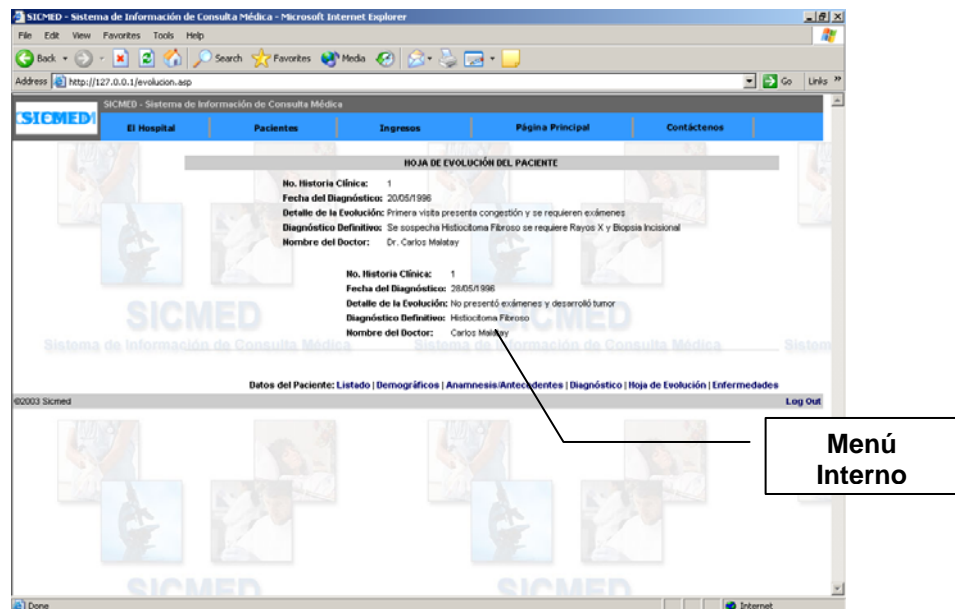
SICMED - Sistema de Información de Consulta Médica - Microsoft Internet Explorer

File Edit View Favorites Tools Help

Back Search Favorites Media

Address http://127.0.0.1/evolucion.asp Go Links

SICMED - Sistema de Información de Consulta Médica

SICMED

El Hospital | Pacientes | Ingresos | Página Principal | Contáctenos

HOJA DE EVOLUCIÓN DEL PACIENTE

No. Historia Clínica: 1
Fecha del Diagnóstico: 20/05/1996
Detalle de la Evolución: Primera visita presenta congestión y se requieren exámenes
Diagnóstico Definitivo: Se sospecha Histiocitoma Fibroso se requiere Rayos X y Biopsia Incisional
Nombre del Doctor: Dr. Carlos Malatay

No. Historia Clínica: 1
Fecha del Diagnóstico: 28/05/1996
Detalle de la Evolución: No presentó exámenes y desarrolló tumor
Diagnóstico Definitivo: Histiocitoma Fibroso
Nombre del Doctor: Carlos Malatay

SICMED
Sistema de Información de Consulta Médica

SICMED
Sistema de Información de Consulta Médica

Sistem

Datos del Paciente: Listado | Demográficos | Anamnesis/Antecedentes | Diagnóstico | Hoja de Evolución | Enfermedades

©2003 Sicmed

Log Out

Menú Interno

SICMED

SICMED

Done

Internet